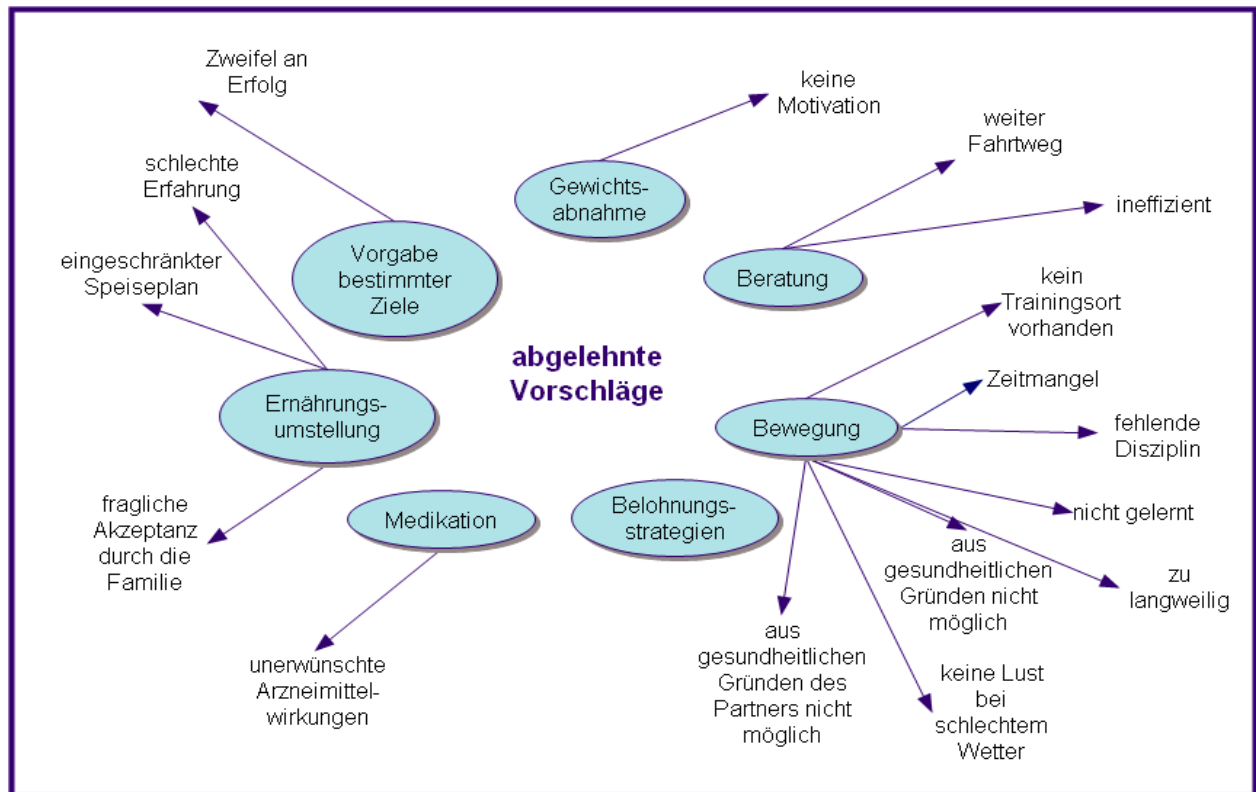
abgelehnte Vorschläge

Vorgabe bestimmter Ziele

Zweifel an Erfolg

Gewichtsabnahme

keine Motivation

Beratung

weiter Fahrtweg

ineffizient

Ernährungsumstellung

schlechte Erfahrung

eingeschränkter Speiseplan

fragliche Akzeptanz durch die Familie

Medikation

unerwünschte Arzneimittelwirkungen

Belohnungsstrategien

Bewegung

kein Trainingsort vorhanden

Zeitmangel

fehlende Disziplin

nicht gelernt

zu langweilig

aus gesundheitlichen Gründen nicht möglich

keine Lust bei schlechtem Wetter

aus gesundheitlichen Gründen des Partners nicht möglich